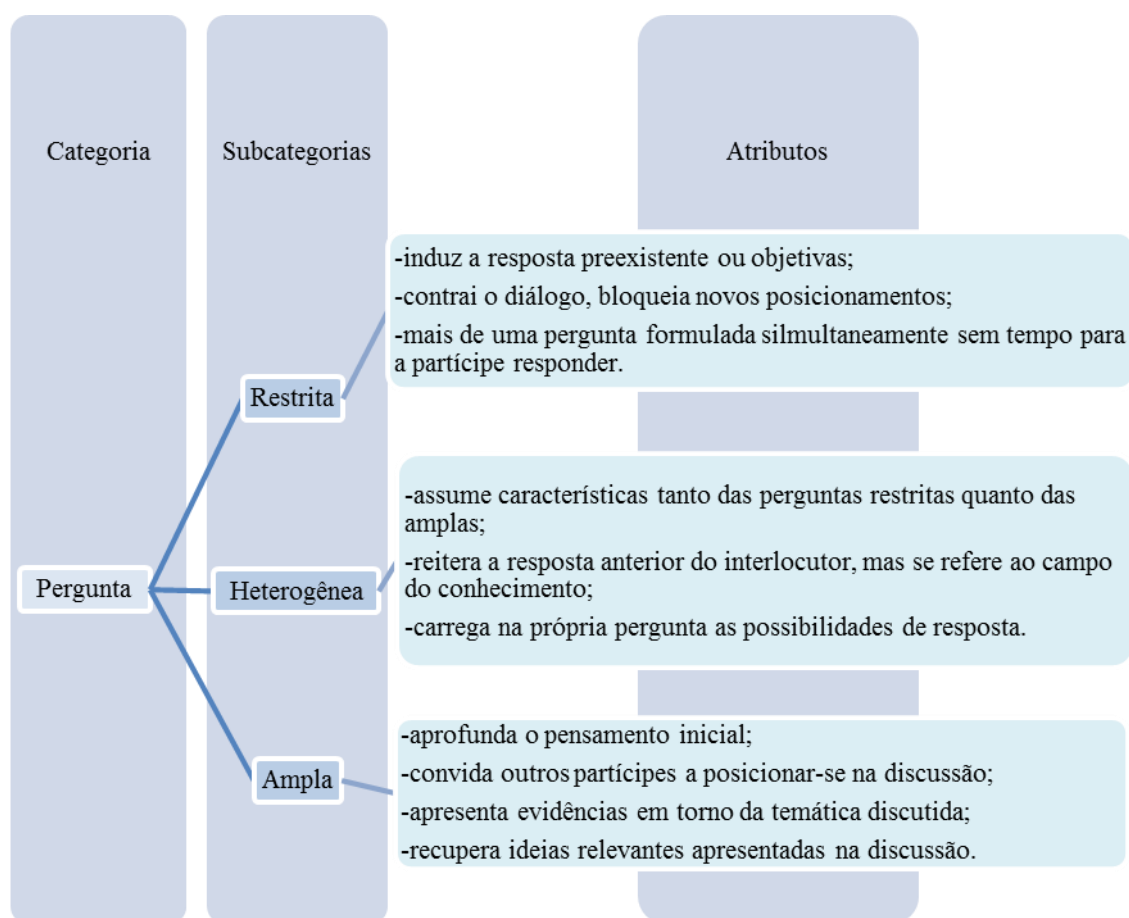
Categoria

Subcategorias

Atributos

-induz a resposta preexistente ou objetivas;
-contrai o diálogo, bloqueia novos posicionamentos;
-mais de uma pergunta formulada silmultaneamente sem tempo para a partícipe responder.

Restrita

-assume características tanto das perguntas restritas quanto das amplas;
-reitera a resposta anterior do interlocutor, mas se refere ao campo do conhecimento;
-carrega na própria pergunta as possibilidades de resposta.

Pergunta

Heterogênea

-aprofunda o pensamento inicial;
-convida outros partícipes a posicionar-se na discussão;
-apresenta evidências em torno da temática discutida;
-recupera ideias relevantes apresentadas na discussão.

Ampla